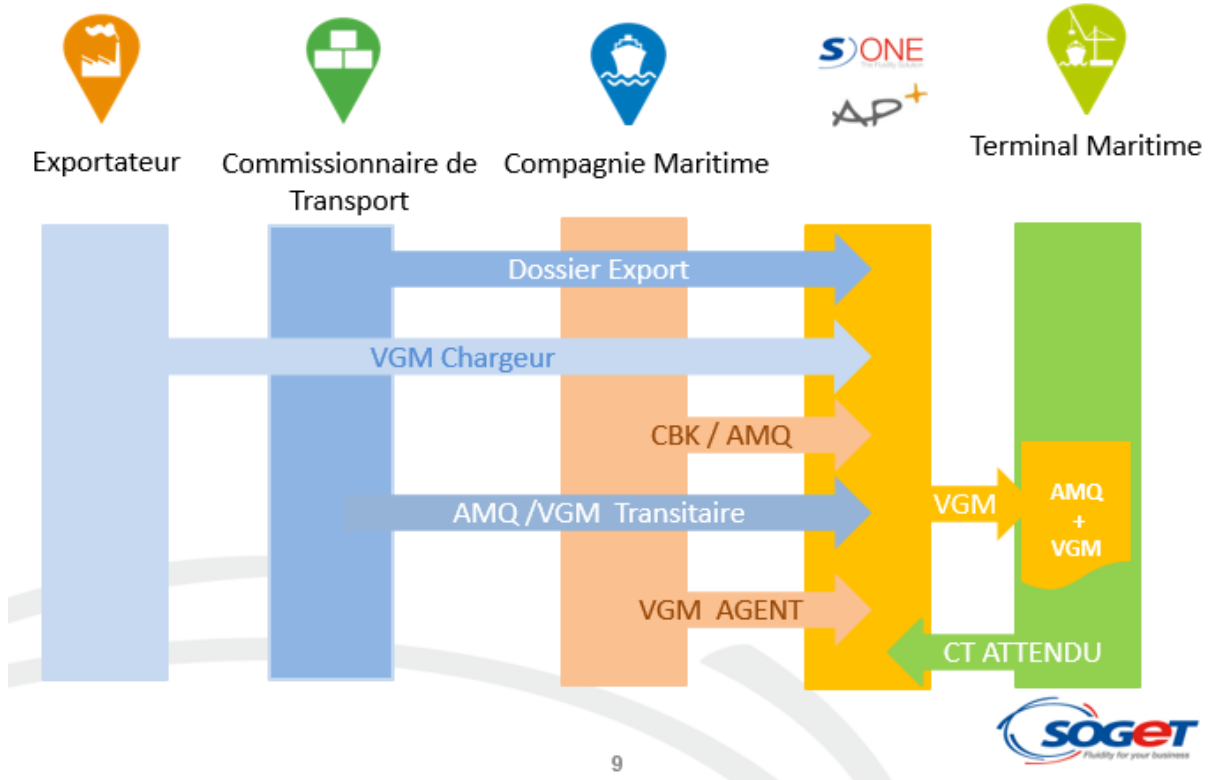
S)ONE
The Fluidity Solution
AP+

Exportateur

Commissionnaire de Transport

Compagnie Maritime

Terminal Maritime

Dossier Export

VGM Chargeur

CBK / AMQ

AMQ /VGM Transitaire

VGM

AMQ
+
VGM

VGM AGENT

CT ATTENDU

SOGET
Fluidity for your business

9